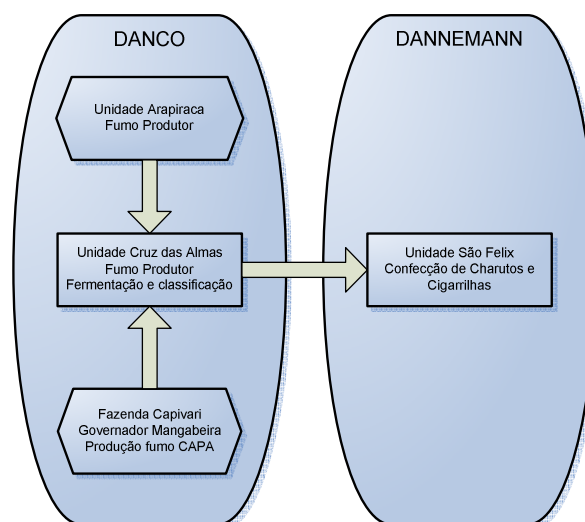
DANCO

Unidade Arapiraca
Fumo Produtor

Unidade Cruz das Almas
Fumo Produtor
Fermentação e classificação

Fazenda Capivari
Governador Mangabeira
Produção fumo CAPA

DANNEMANN

Unidade São Felix
Confecção de Charutos e Cigarrilhas